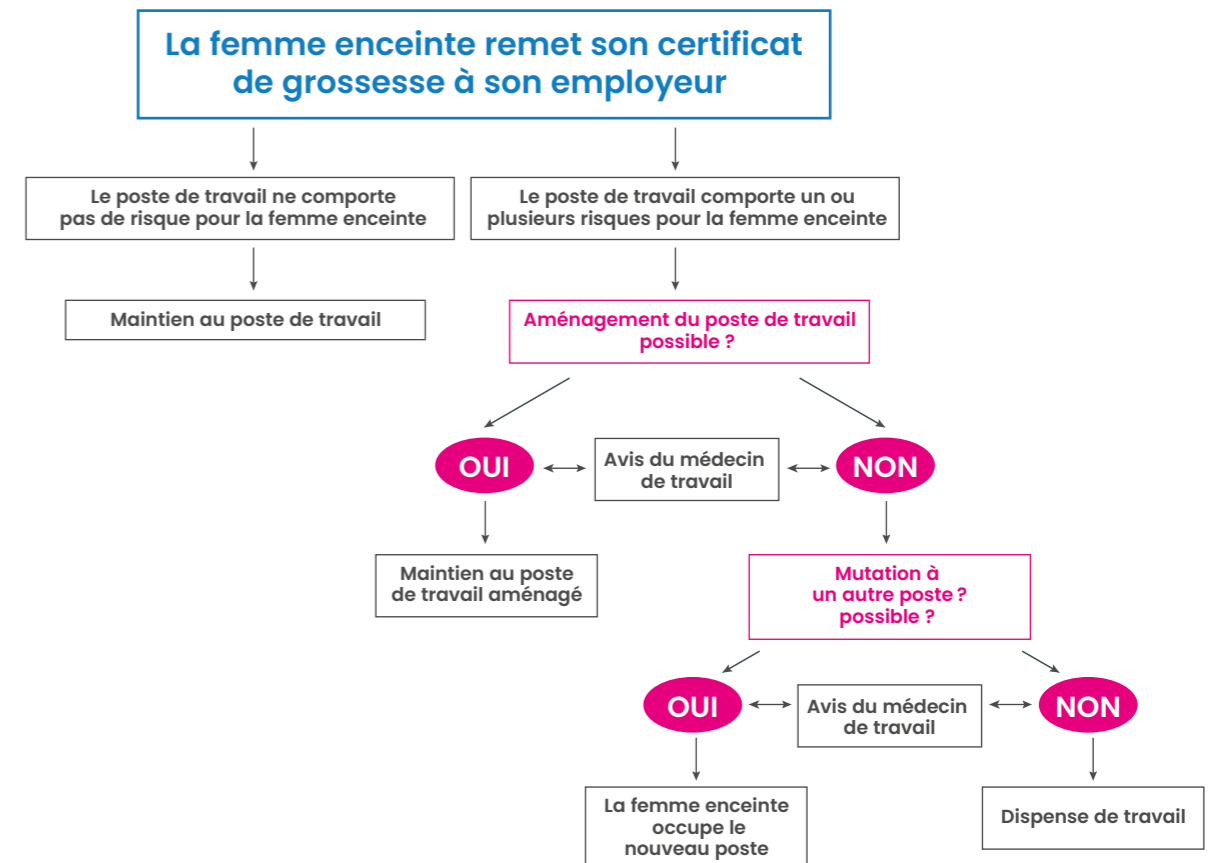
La femme enceinte remet son certificat de grossesse à son employeur

Le poste de travail ne comporte pas de risque pour la femme enceinte

Le poste de travail comporte un ou plusieurs risques pour la femme enceinte

Maintien au poste de travail

Aménagement du poste de travail possible ?

OUI

Avis du médecin de travail

NON

Maintien au poste de travail aménagé

Mutation à un autre poste ? possible ?

OUI

Avis du médecin de travail

NON

La femme enceinte occupe le nouveau poste

Dispense de travail